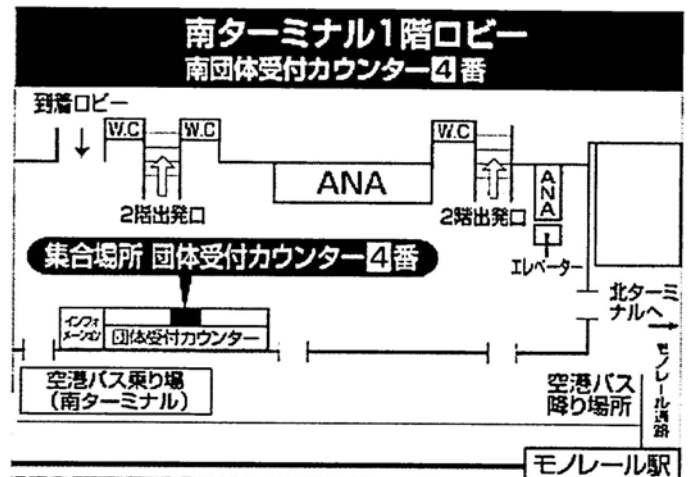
南ターミナル1階ロビー
南団体受付カウンター4番

到着ロビー

W.C

W.C

W.C

ANA

ANA

2階出発口

2階出発口

集合場所 団体受付カウンター4番

エレベーター

北ターミナルへ

インフォメーション

団体受付カウンター

モノレール通路

空港バス乗り場
（南ターミナル）

空港バス
降り場所

モノレール駅